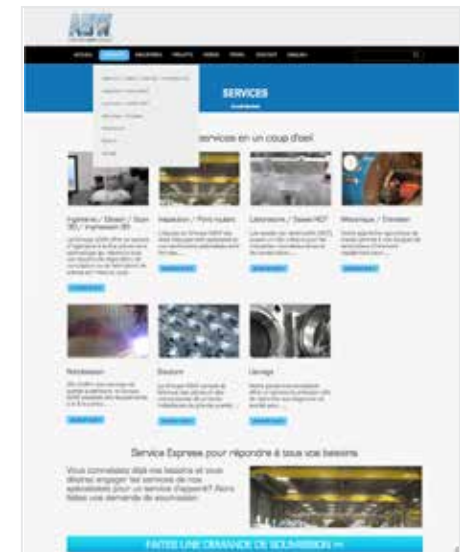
ABW

SERVICES

services en un coup d'oeil

Ingénierie / Dessin / Scan 3D / Impression 3D

Inspection / Pont roulant

Laboratoire / Essais ND

Mécanique / Entretien

Rectification

Soudure

Usinage

Service Express pour répondre à tous vos besoins

Vous connaissez déjà nos besoins et vous désirez engager les services de nos spécialistes pour un service d'appoint? Alors faites une demande de soumission.

FAITES UNE DEMANDE DE SOUMISSION >>